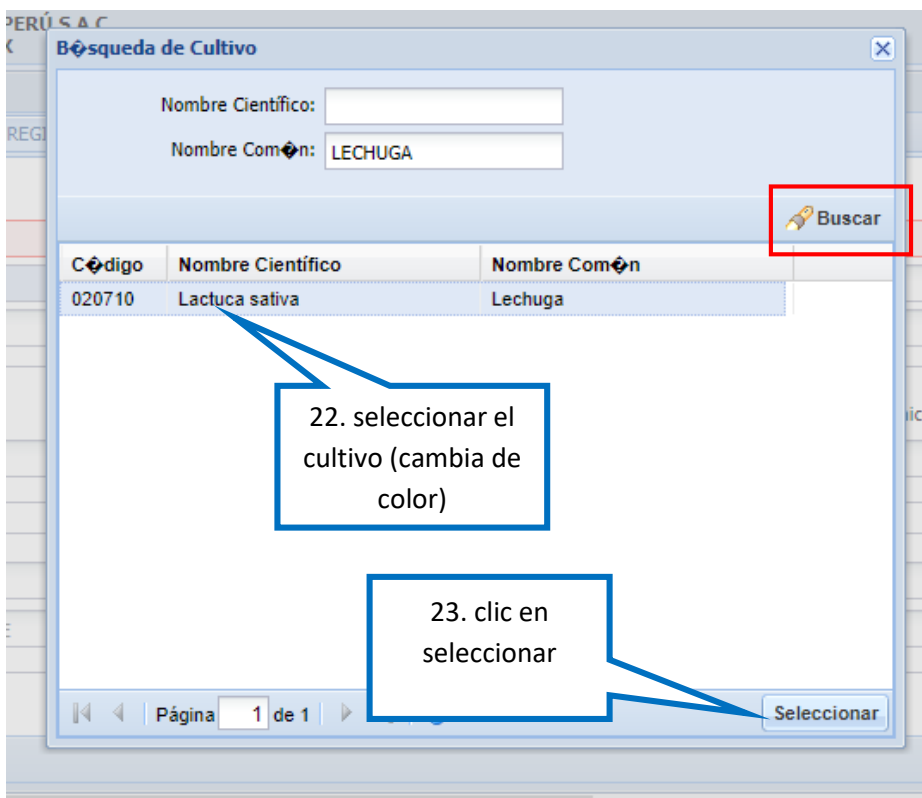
PERÚ S A C
K
REGI

B�squeda de Cultivo

Nombre Científico:
Nombre Com�n: LECHUGA

Buscar

| C�digo | Nombre Científico | Nombre Com�n |
|---|---|---|
| 020710 | Lactuca sativa | Lechuga |

22. seleccionar el cultivo (cambia de color)

23. clic en seleccionar

Página 1 de 1

Seleccionar